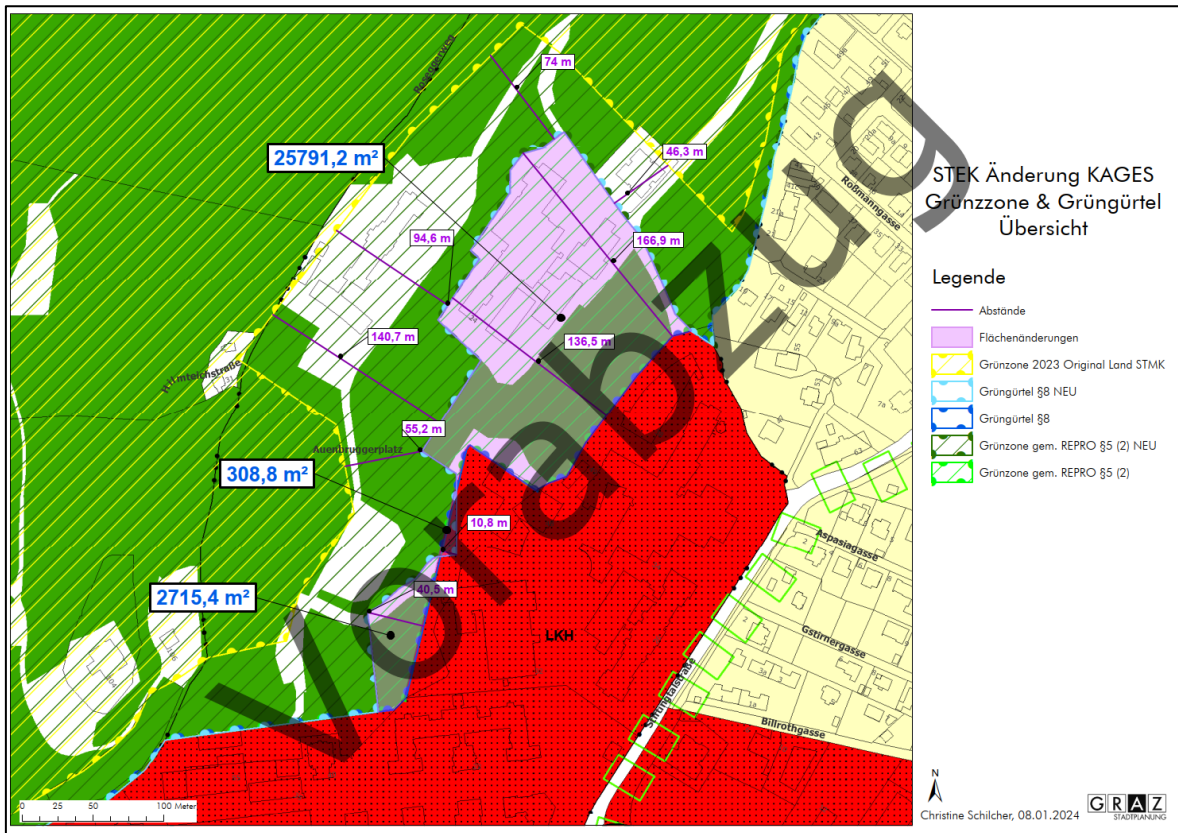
STEK Änderung KAGES
Grünzone & Grüngürtel
Übersicht

Legende

Abstände
Flächenänderungen
Grünzone 2023 Original Land STMK
Grüngürtel §8 NEU
Grüngürtel §8
Grünzone gem. REPRO §5 (2) NEU
Grünzone gem. REPRO §5 (2)

Vorabzug

25791,2 m²
308,8 m²
2715,4 m²

74 m
46,3 m
94,6 m
166,9 m
140,7 m
136,5 m
55,2 m
10,8 m
40,5 m

Hilmteichstraße
Auenbruggerplatz
Roßmanngasse
Aspasiagasse
Gstirnergasse
Billrothgasse
Stiftingtalstraße
LKH

0 25 50 100 Meter

N

Christine Schilcher, 08.01.2024

GRAZ
STADTPLANUNG